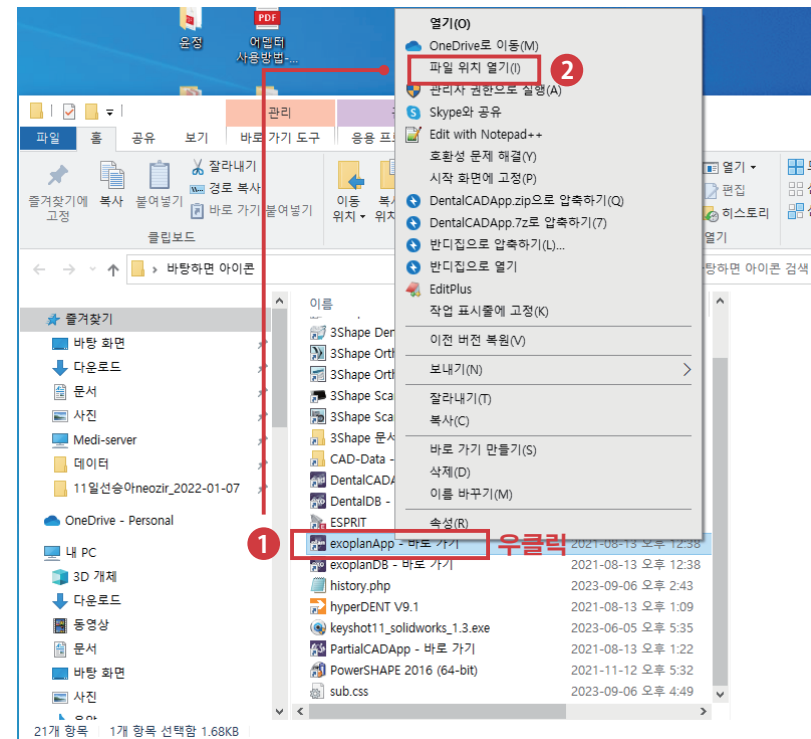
윤정
PDF
어맨터 사용방법-...

관리
파일 홈 공유 보기 바로 가기 도구 응용 프
즐겨찾기에 고정 복사 붙여넣기
잘라내기
경로 복사
바로 가기 붙여넣기
클립보드
이동 위치 복사 위치
열기
편집
히스토리
열기
바탕하면 아이콘
바탕하면 아이콘 검색

즐겨찾기
바탕 화면
다운로드
문서
사진
Medi-server
데이터
11일선승아neozir_2022-01-07
OneDrive - Personal
내 PC
3D 개체
다운로드
동영상
문서
바탕 화면
사진
음악

이름
3Shape Den
3Shape Orth
3Shape Orth
3Shape Sca
3Shape Sca
3Shape 문서
CAD-Data
DentalCAD
DentalDB
ESPRIT
exoplanApp - 바로 가기 2021-08-13 오후 12:38
exoplanDB - 바로 가기 2021-08-13 오후 12:38
history.php 2023-09-06 오후 2:43
hyperDENT V9.1 2021-08-13 오후 1:09
keyshot11_solidworks_1.3.exe 2023-06-05 오후 5:35
PartialCADApp - 바로 가기 2021-08-13 오후 1:22
PowerSHAPE 2016 (64-bit) 2021-11-12 오후 5:32
sub.css 2023-09-06 오후 4:49

열기(O)
OneDrive로 이동(M)
파일 위치 열기(I)
관리자 권한으로 실행(A)
Skype와 공유
Edit with Notepad++
호환성 문제 해결(Y)
시작 화면에 고정(P)
DentalCADApp.zip으로 압축하기(Q)
DentalCADApp.7z로 압축하기(7)
반디집으로 압축하기(L)...
반디집으로 열기
EditPlus
작업 표시줄에 고정(K)
이전 버전 복원(V)
보내기(N)
잘라내기(T)
복사(C)
바로 가기 만들기(S)
삭제(D)
이름 바꾸기(M)
속성(R)

1
2
우클릭

21개 항목 1개 항목 선택함 1.68KB